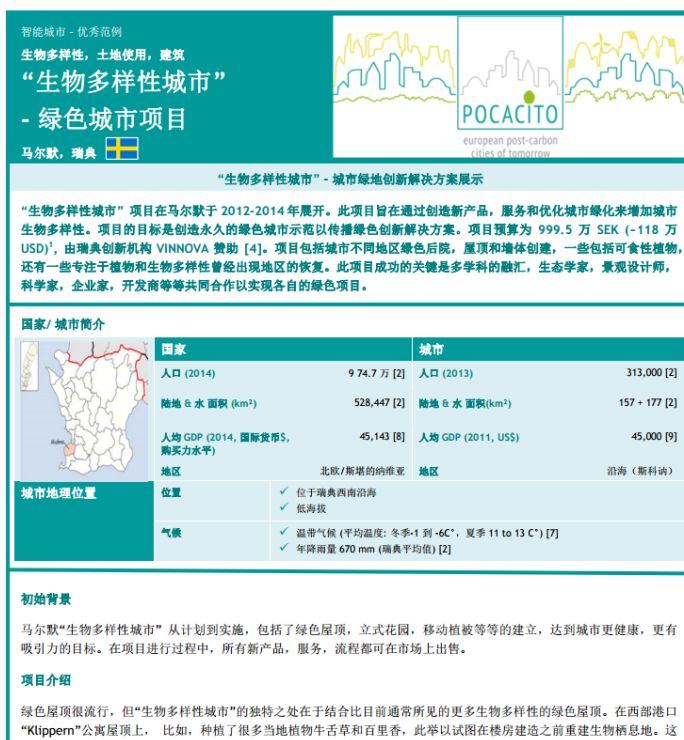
智能城市 - 优秀范例

生物多样性，土地使用，建筑

“生物多样性城市”

- 绿色城市项目

马尔默，瑞典

POCACITO

european post-carbon cities of tomorrow

“生物多样性城市” - 城市绿地创新解决方案展示

“生物多样性城市” 项目在马尔默于 2012-2014 年展开。此项目旨在通过创造新产品，服务和优化城市绿化来增加城市生物多样性。项目的目标是创造永久的绿色城市示范以传播绿色创新解决方案。项目预算为 999.5 万 SEK（~118 万 USD）$^1$，由瑞典创新机构 VINNOVA 赞助 [4]。项目包括城市不同地区绿色后院，屋顶和墙体创建，一些包括可食性植物，还有一些专注于植物和生物多样性曾经出现地区的恢复。此项目成功的关键是多学科的融汇，生态学家，景观设计师，科学家，企业家，开发商等等共同合作以实现各自的绿色项目。

国家/ 城市简介

| 国家 | | 城市 | |
|---|---|---|---|
| 人口 (2014) | 9 74.7 万 [2] | 人口 (2013) | 313,000 [2] |
| 陆地 & 水 面积 (km²) | 528,447 [2] | 陆地 & 水 面积(km²) | 157 + 177 [2] |
| 人均 GDP (2014, 国际货币$, 购买力水平) | 45,143 [8] | 人均 GDP (2011, US$) | 45,000 [9] |
| 地区 | 北欧/斯堪的纳维亚 | 地区 | 沿海（斯科讷） |

城市地理位置

| 位置 | ✓ 位于瑞典西南沿海 ✓ 低海拔 |
|---|---|
| 气候 | ✓ 温带气候 (平均温度: 冬季-1 到 -6C°，夏季 11 to 13 C°) [7] ✓ 年降雨量 670 mm (瑞典平均值) [2] |

初始背景

马尔默“生物多样性城市” 从计划到实施，包括了绿色屋顶，立式花园，移动植被等等的建立，达到城市更健康，更有吸引力的目标。在项目进行过程中，所有新产品，服务，流程都可在市场上出售。

项目介绍

绿色屋顶很流行，但“生物多样性城市”的独特之处在于结合比目前通常所见的更多生物多样性的绿色屋顶。在西部港口 “Klippern”公寓屋顶上， 比如，种植了很多当地植物牛舌草和百里香，此举以试图在楼房建造之前重建生物栖息地。这